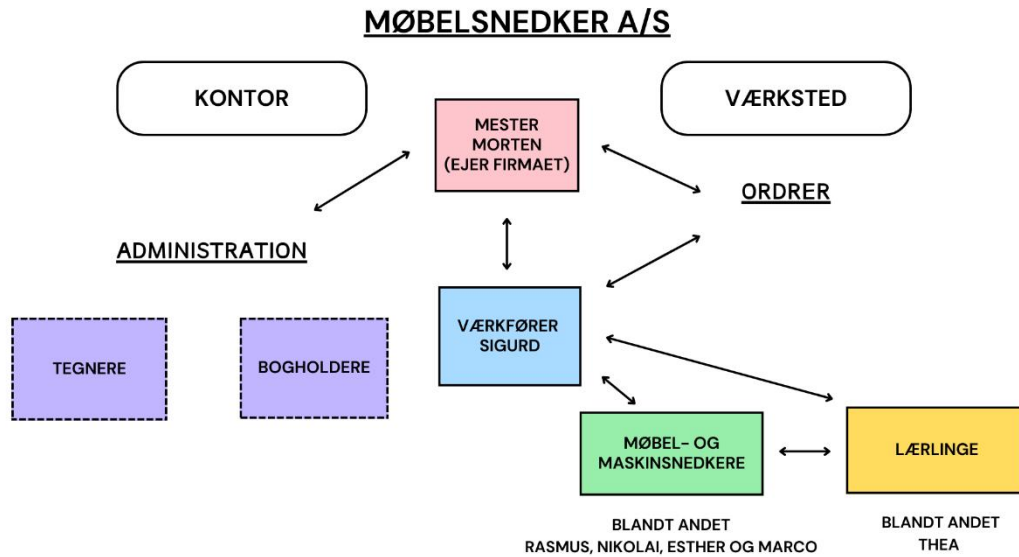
MØBELSNEDKER A/S

KONTOR

VÆRKSTED

MESTER MORTEN (EJER FIRMAET)

ORDRER

ADMINISTRATION

TEGNERE

BOGHOLDERE

VÆRKFØRER SIGURD

MØBEL- OG MASKINSNEDKERE

LÆRLINGE

BLANDT ANDET RASMUS, NIKOLAI, ESTHER OG MARCO

BLANDT ANDET THEA